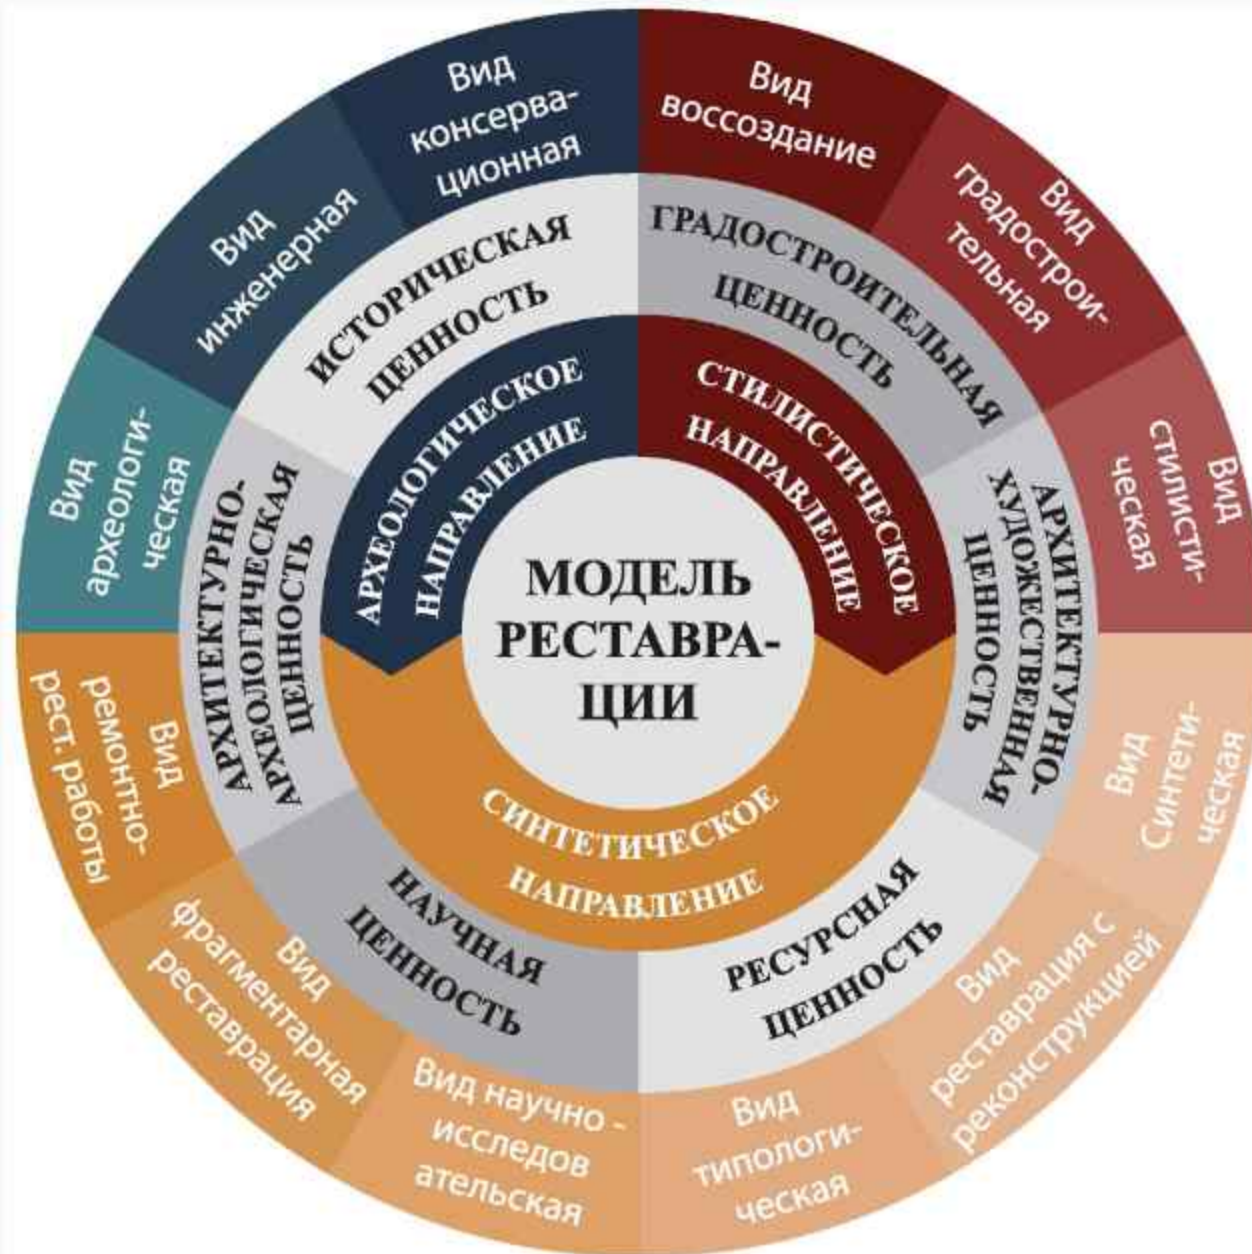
МОДЕЛЬ РЕСТАВРАЦИИ

АРХЕОЛОГИЧЕСКОЕ НАПРАВЛЕНИЕ

СТИЛИСТИЧЕСКОЕ НАПРАВЛЕНИЕ

СИНТЕТИЧЕСКОЕ НАПРАВЛЕНИЕ

ИСТОРИЧЕСКАЯ ЦЕННОСТЬ

ГРАДОСТРОИТЕЛЬНАЯ ЦЕННОСТЬ

АРХИТЕКТУРНО-ХУДОЖЕСТВЕННАЯ ЦЕННОСТЬ

РЕСУРСНАЯ ЦЕННОСТЬ

НАУЧНАЯ ЦЕННОСТЬ

АРХИТЕКТУРНО-АРХЕОЛОГИЧЕСКАЯ ЦЕННОСТЬ

Вид консервационная

Вид воссоздание

Вид градостроительная

Вид стилистическая

Вид Синтетическая

Вид реставрация с реконструкцией

Вид типологическая

Вид научно - исследовательская

Вид фрагментарная реставрация

Вид ремонтно-рест. работы

Вид археологическая

Вид инженерная